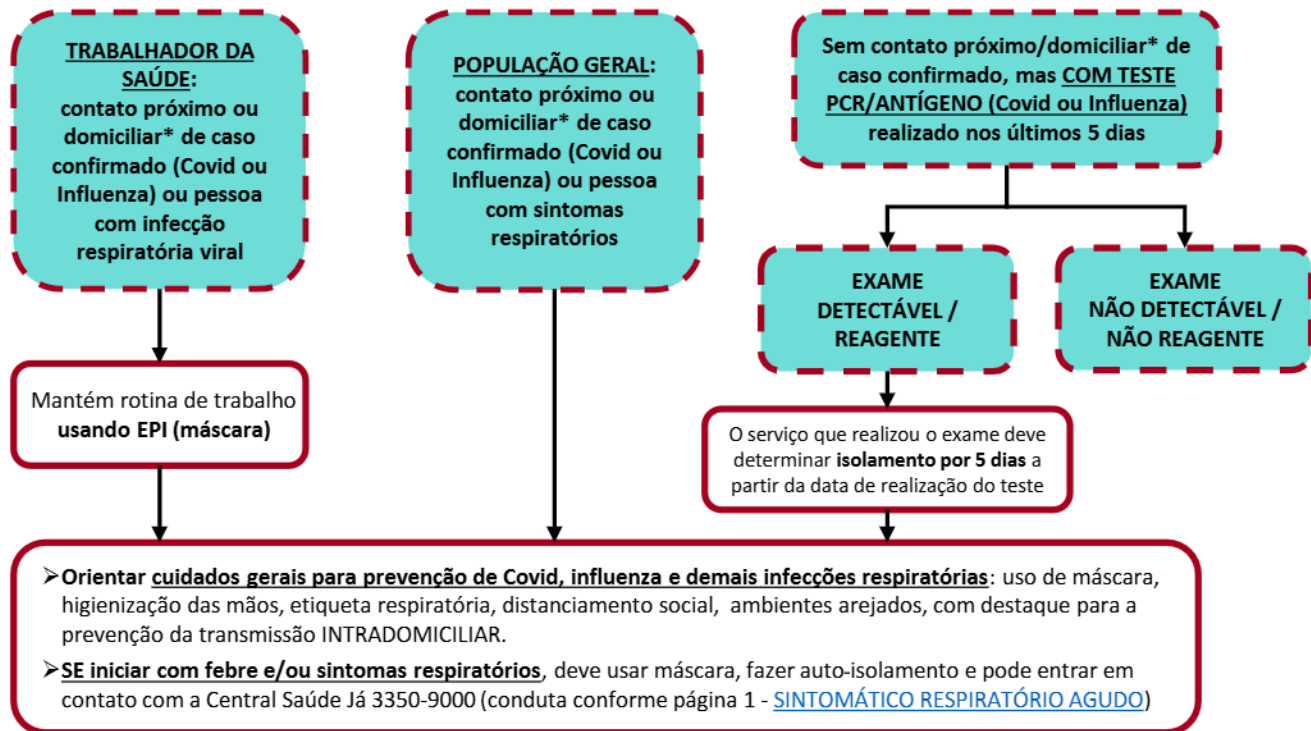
TRABALHADOR DA SAÚDE: contato próximo ou domiciliar* de caso confirmado (Covid ou Influenza) ou pessoa com infecção respiratória viral

POPULAÇÃO GERAL: contato próximo ou domiciliar* de caso confirmado (Covid ou Influenza) ou pessoa com sintomas respiratórios

Sem contato próximo/domiciliar* de caso confirmado, mas COM TESTE PCR/ANTÍGENO (Covid ou Influenza) realizado nos últimos 5 dias

EXAME DETECTÁVEL / REAGENTE

EXAME NÃO DETECTÁVEL / NÃO REAGENTE

Mantém rotina de trabalho usando EPI (máscara)

O serviço que realizou o exame deve determinar isolamento por 5 dias a partir da data de realização do teste

➢Orientar cuidados gerais para prevenção de Covid, influenza e demais infecções respiratórias: uso de máscara, higienização das mãos, etiqueta respiratória, distanciamento social, ambientes arejados, com destaque para a prevenção da transmissão INTRADOMICILIAR.

➢SE iniciar com febre e/ou sintomas respiratórios, deve usar máscara, fazer auto-isolamento e pode entrar em contato com a Central Saúde Já 3350-9000 (conduta conforme página 1 - SINTOMÁTICO RESPIRATÓRIO AGUDO)